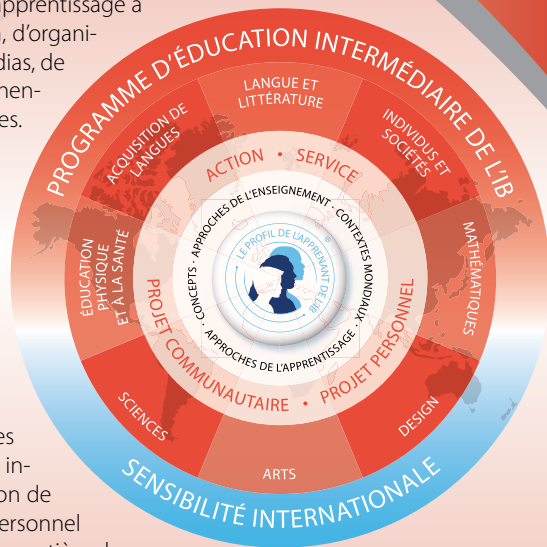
apprentissage à
, d'organi-
dias, de
nen-
es.

es
in-
on de
ersonnel

PROGRAMME D'ÉDUCATION INTERMÉDIAIRE DE L'IB

LANGUE ET LITTÉRATURE

INDIVIDUS ET SOCIÉTÉS

MATHÉMATIQUES

DESIGN

ARTS

SCIENCES

ÉDUCATION PHYSIQUE ET À LA SANTÉ

ACQUISITION DE LANGUES

ACTION • SERVICE

PROJET COMMUNAUTAIRE • PROJET PERSONNEL

APPROCHES DE L'ENSEIGNEMENT • CONTEXTES MONDIAUX • APPROCHES DE L'APPRENTISSAGE • CONCEPTS •

LE PROFIL DE L'APPRENANT DE L'IB

SENSIBILITÉ INTERNATIONALE